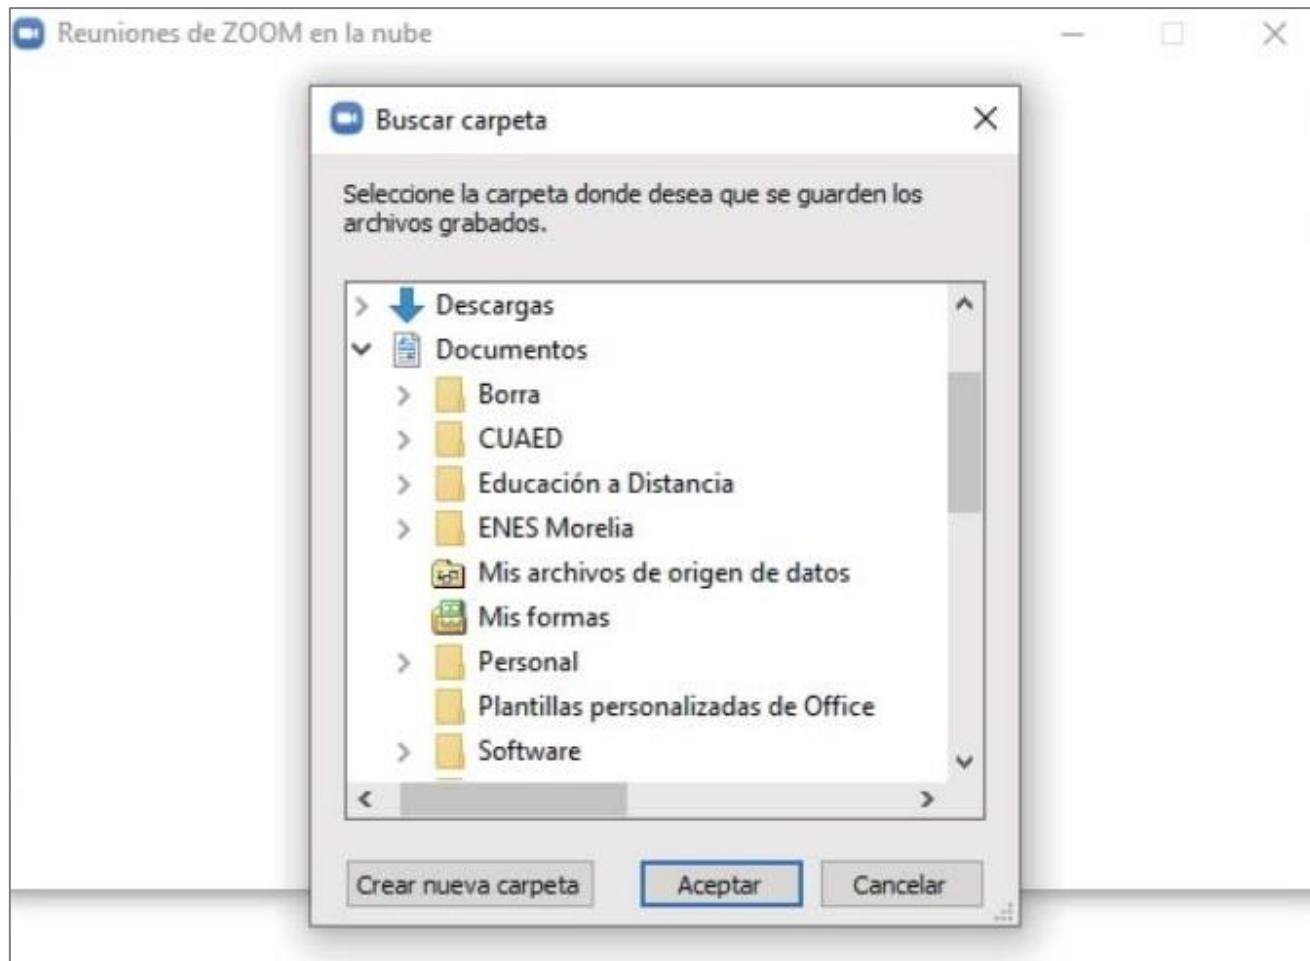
Reuniones de ZOOM en la nube

Buscar carpeta

Seleccione la carpeta donde desea que se guarden los archivos grabados.

Descargas
Documentos
Borra
CUAED
Educación a Distancia
ENES Morelia
Mis archivos de origen de datos
Mis formas
Personal
Plantillas personalizadas de Office
Software

Crear nueva carpeta
Aceptar
Cancelar